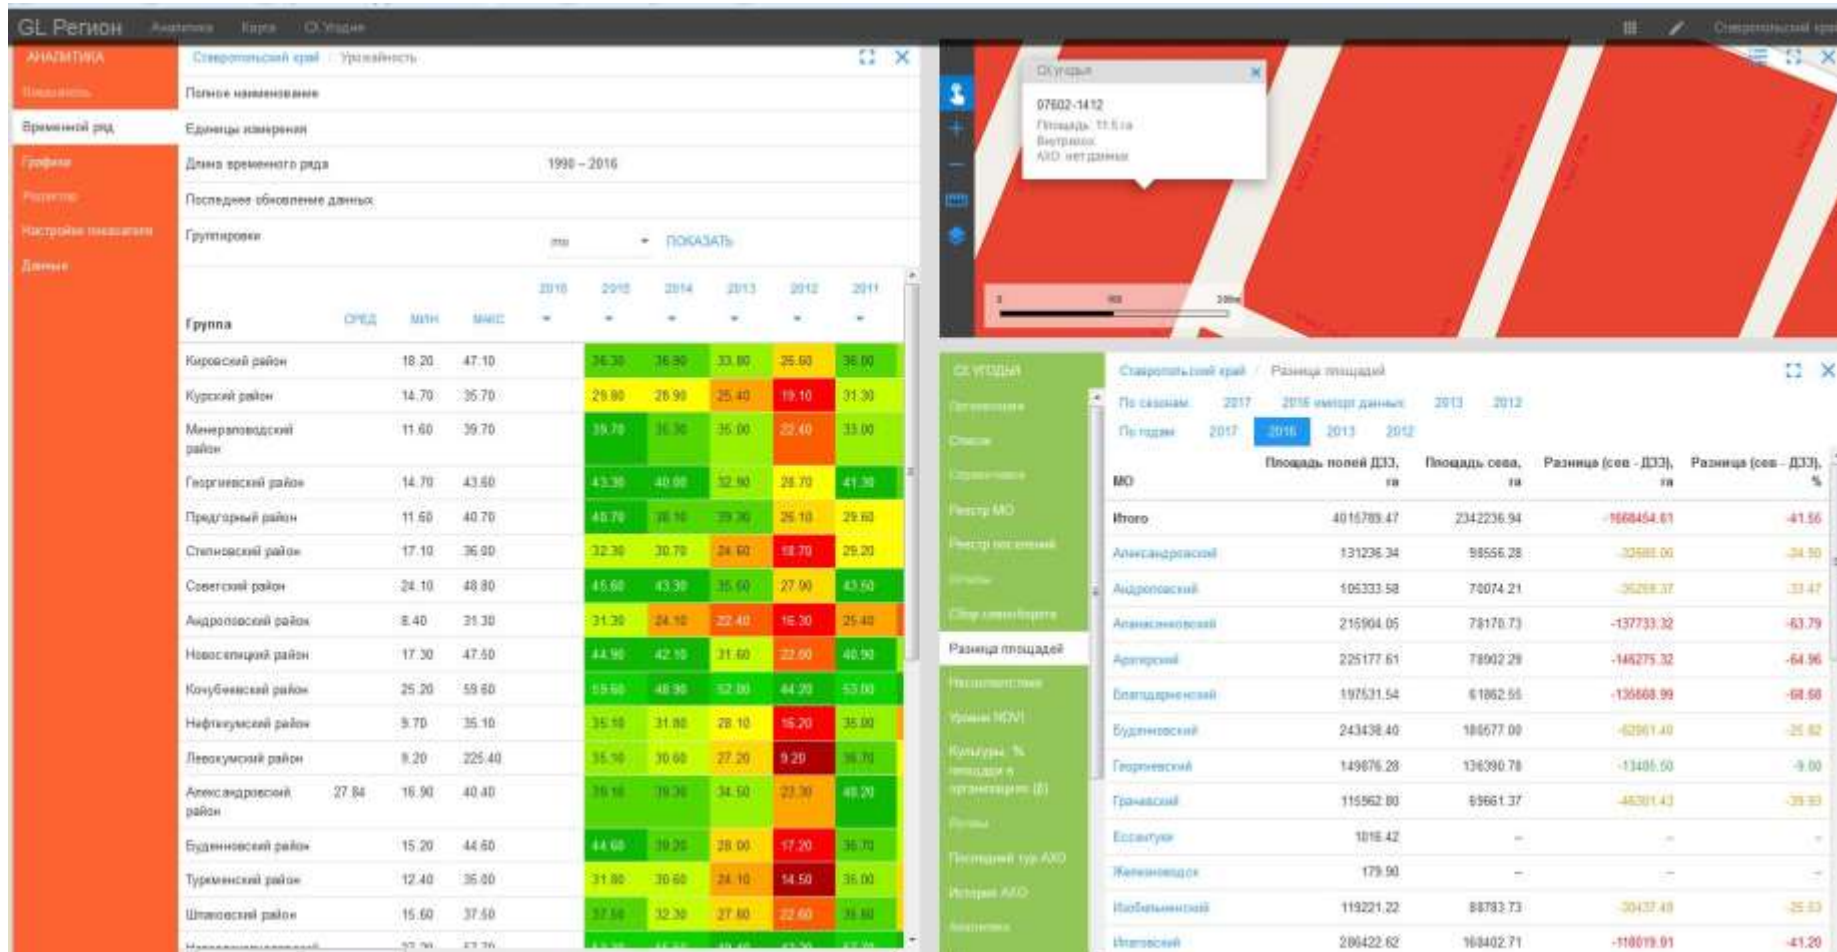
GL Регион Аналитика Карта СХ Угодия

АНАЛИТИКА
Показатель
Временной ряд
Графики
Рейтинги
Настройки показателя
Данные

Ставропольский край / Урожайность

Полное наименование
Единицы измерения
Длина временного ряда 1990 – 2016
Последнее обновление данных
Группировки мо ПОКАЗАТЬ

| Группа | СРЕД | МИН | МАКС | 2016 | 2015 | 2014 | 2013 | 2012 | 2011 |
|---|---|---|---|---|---|---|---|---|---|
| Кировский район | | 18.20 | 47.10 | | 36.30 | 36.90 | 33.80 | 25.60 | 38.00 |
| Курский район | | 14.70 | 35.70 | | 29.80 | 28.90 | 25.40 | 19.10 | 31.30 |
| Минераловодский район | | 11.60 | 39.70 | | 39.70 | 36.30 | 35.00 | 22.40 | 33.00 |
| Георгиевский район | | 14.70 | 43.60 | | 43.30 | 40.00 | 32.90 | 28.70 | 41.30 |
| Предгорный район | | 11.60 | 40.70 | | 40.70 | 38.10 | 39.30 | 25.10 | 29.60 |
| Степновский район | | 17.10 | 36.00 | | 32.30 | 30.70 | 24.60 | 18.70 | 29.20 |
| Советский район | | 24.10 | 48.80 | | 45.60 | 43.30 | 35.60 | 27.90 | 43.50 |
| Андроповский район | | 8.40 | 31.30 | | 31.30 | 24.10 | 22.40 | 16.30 | 25.40 |
| Новоселицкий район | | 17.30 | 47.50 | | 44.90 | 42.10 | 31.60 | 22.00 | 40.90 |
| Кочубеевский район | | 25.20 | 59.60 | | 59.60 | 48.90 | 52.00 | 44.20 | 53.00 |
| Нефтекумский район | | 9.70 | 35.10 | | 35.10 | 31.80 | 28.10 | 16.20 | 35.00 |
| Левокумский район | | 9.20 | 225.40 | | 35.10 | 30.60 | 27.20 | 9.20 | 36.70 |
| Александровский район | 27.84 | 16.90 | 40.40 | | 39.10 | 39.30 | 34.50 | 23.30 | 40.20 |
| Буденновский район | | 15.20 | 44.60 | | 44.60 | 39.20 | 28.00 | 17.20 | 36.70 |
| Туркменский район | | 12.40 | 36.00 | | 31.80 | 30.60 | 24.10 | 14.50 | 36.00 |
| Шпаковский район | | 15.60 | 37.50 | | 37.50 | 32.30 | 27.80 | 22.60 | 35.80 |

СХ угодья
07602-1412
Площадь: 11.6 га
Внутрихоз.
АХО: нет данных

СХ УГОДЬЯ
Организации
Список
Справочники
Реестр МО
Реестр поселений
Итоги
Сбор севооборота
Разница площадей
Несоответствия
Уровни NDVI
Культуры, % площади в организациях (Д)
Потери
Площадей тур АХО
История АХО
Аналитика

Ставропольский край / Разница площадей
По сезонам 2017 2016 импорт данных 2013 2012
По годам 2017 2016 2013 2012

| МО | Площадь полей ДЗЗ, га | Площадь сева, га | Разница (сев - ДЗЗ), га | Разница (сев - ДЗЗ), % |
|---|---|---|---|---|
| Итого | 4015789.47 | 2342236.94 | -1668454.61 | -41.56 |
| Александровский | 131236.34 | 98556.28 | -32680.06 | -24.90 |
| Андроповский | 105333.58 | 70074.21 | -35259.37 | -33.47 |
| Апанасенковский | 215904.05 | 78170.73 | -137733.32 | -63.79 |
| Арзгирский | 225177.61 | 78902.29 | -146275.32 | -64.96 |
| Благодарненский | 197531.54 | 61862.55 | -135668.99 | -68.68 |
| Буденновский | 243438.40 | 180577.00 | -62861.40 | -25.82 |
| Георгиевский | 149876.28 | 136390.78 | -13485.50 | -9.00 |
| Грачевский | 115962.80 | 69661.37 | -46301.43 | -39.93 |
| Ессентуки | 1016.42 | – | – | – |
| Железноводск | 179.90 | – | – | – |
| Изобильненский | 119221.22 | 88783.73 | -30437.49 | -25.53 |
| Ипатовский | 286422.62 | 168402.71 | -118019.91 | -41.20 |